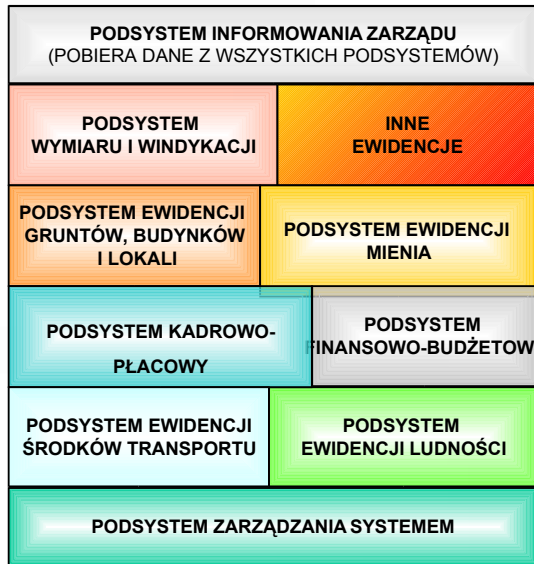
PODSYSTEM INFORMOWANIA ZARZĄDU
(POBIERA DANE Z WSZYSTKICH PODSYSTEMÓW)

PODSYSTEM WYMIARU I WINDYKACJI

INNE EWIDENCJE

PODSYSTEM EWIDENCJI GRUNTÓW, BUDYNKÓW I LOKALI

PODSYSTEM EWIDENCJI MIENIA

PODSYSTEM KADROWO-PŁACOWY

PODSYSTEM FINANSOWO-BUDŻETOW

PODSYSTEM EWIDENCJI ŚRODKÓW TRANSPORTU

PODSYSTEM EWIDENCJI LUDNOŚCI

PODSYSTEM ZARZĄDZANIA SYSTEMEM